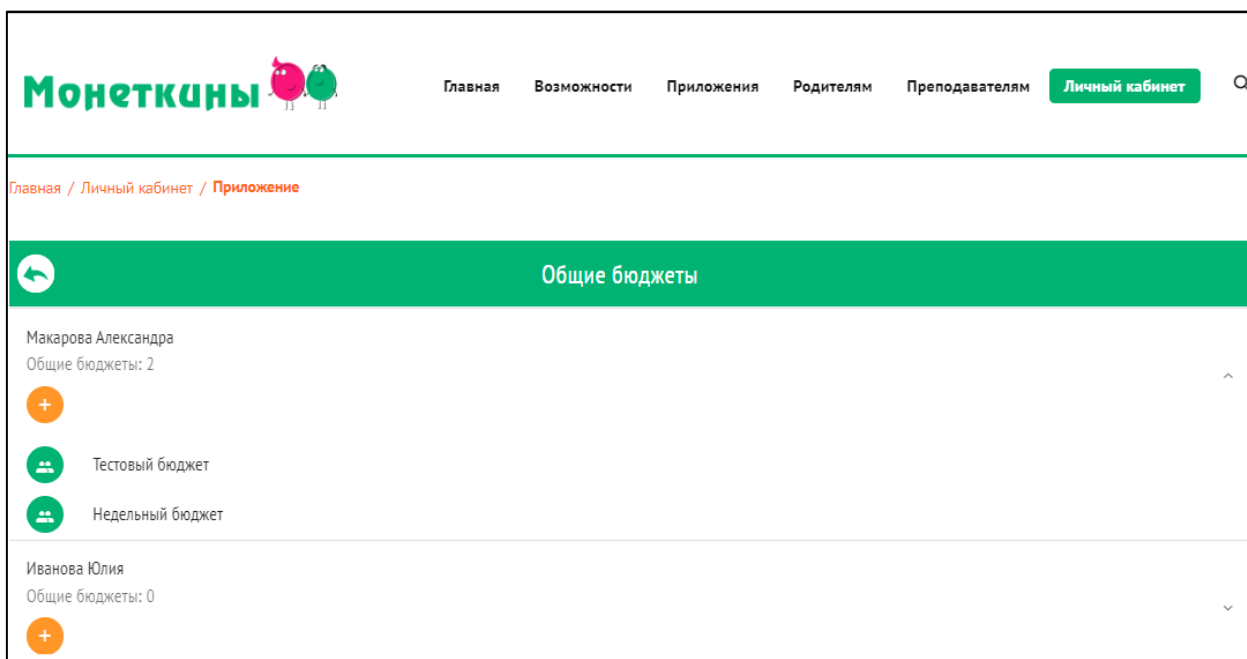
Монеткины

Главная Возможности Приложения Родителям Преподавателям Личный кабинет

Главная / Личный кабинет / Приложение

Общие бюджеты

Макарова Александра
Общие бюджеты: 2

Тестовый бюджет

Недельный бюджет

Иванова Юлия
Общие бюджеты: 0